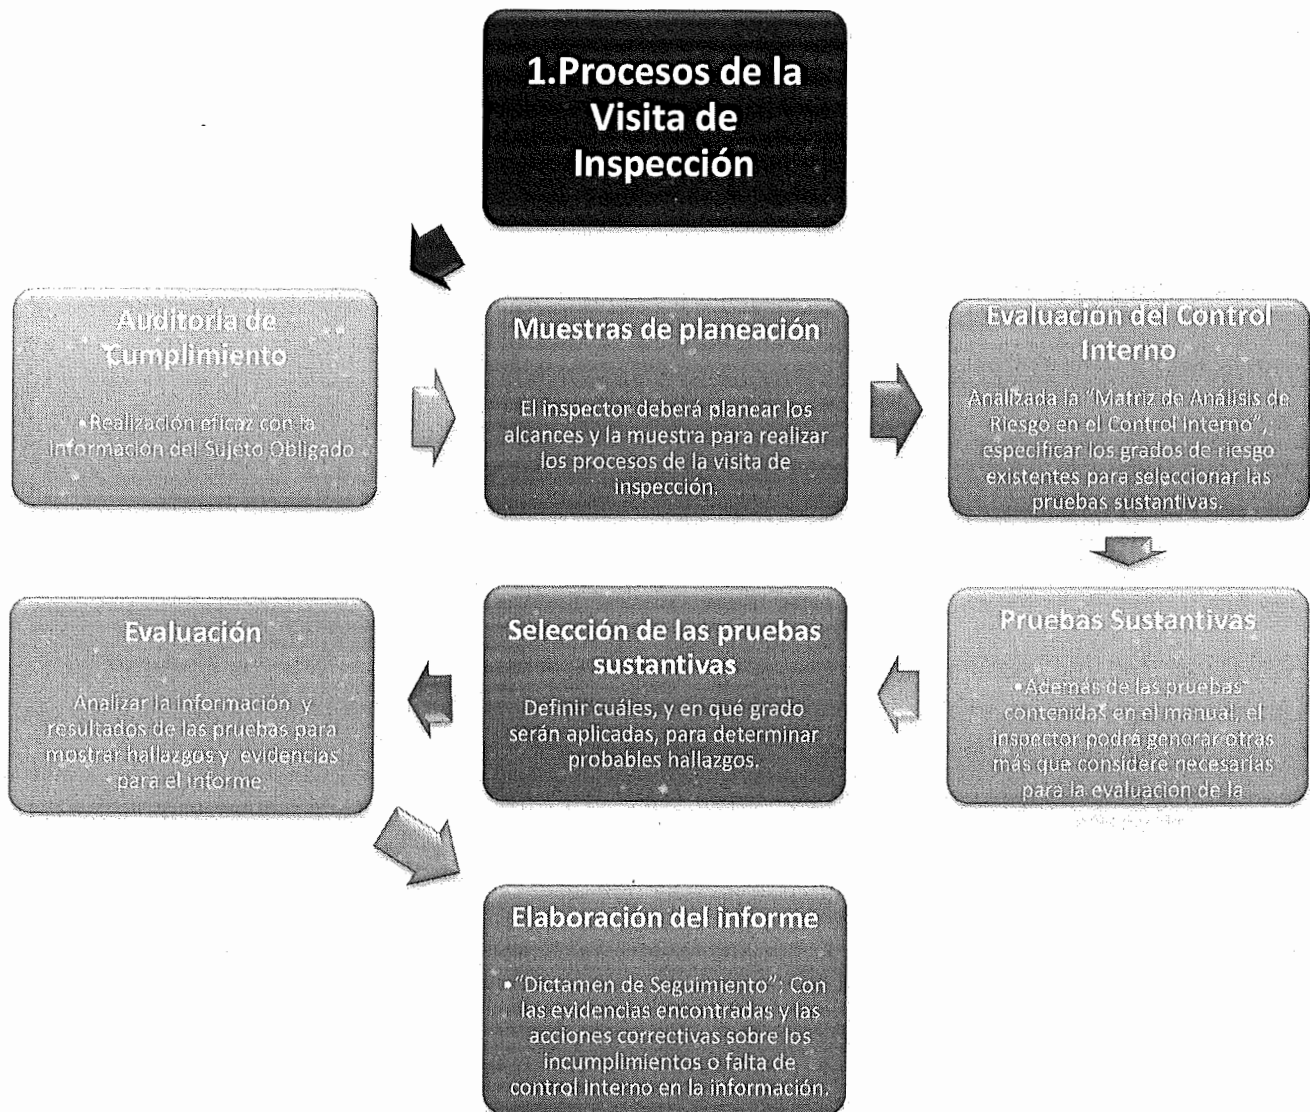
1.Procesos de la Visita de Inspección

Auditoría de Cumplimiento

•Realización eficaz con la información del Sujeto Obligado

Muestras de planeación

El inspector deberá planear los alcances y la muestra para realizar los procesos de la visita de inspección.

Evaluación del Control Interno

Analizada la "Matriz de Análisis de Riesgo en el Control Interno", especificar los grados de riesgo existentes para seleccionar las pruebas sustantivas.

Pruebas Sustantivas

•Además de las pruebas contenidas en el manual, el inspector podrá generar otras más que considere necesarias para la evaluación de la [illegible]

Selección de las pruebas sustantivas

Definir cuáles, y en qué grado serán aplicadas, para determinar probables hallazgos.

Evaluación

Analizar la información y resultados de las pruebas para mostrar hallazgos y evidencias para el informe.

Elaboración del informe

•"Dictamen de Seguimiento": Con las evidencias encontradas y las acciones correctivas sobre los incumplimientos o falta de control interno en la información.